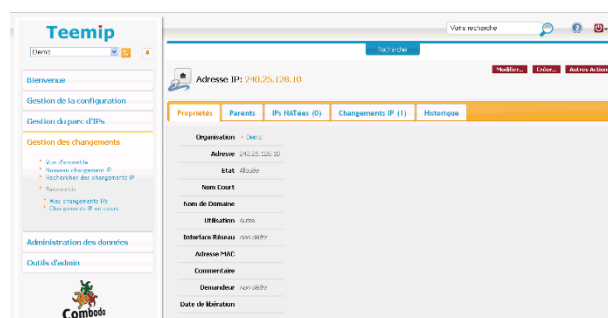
Teemip

Demo

Votre recherche

Recherche

Bienvenue

Gestion de la configuration

Gestion du parc d'IPs

Gestion des changements

Vue d'ensemble
Nouveau changement IP
Rechercher des changements IP

Raccourcis

Mes changements IPs
Changements IP en cours

Administration des données

Outils d'admin

Combodo

Adresse IP: 240.25.128.10

Modifier... Créer... Autres Actions

| Propriétés | Parents | IPs NATées (0) | Changements IP (1) | Historique |
|---|---|---|---|---|

Organisation Demo
Adresse 240.25.128.10
Etat Allouée
Nom Court
Nom de Domaine
Utilisation Autre
Interface Réseau non défini
Adresse MAC
Commentaire
Demandeur non défini
Date de libération